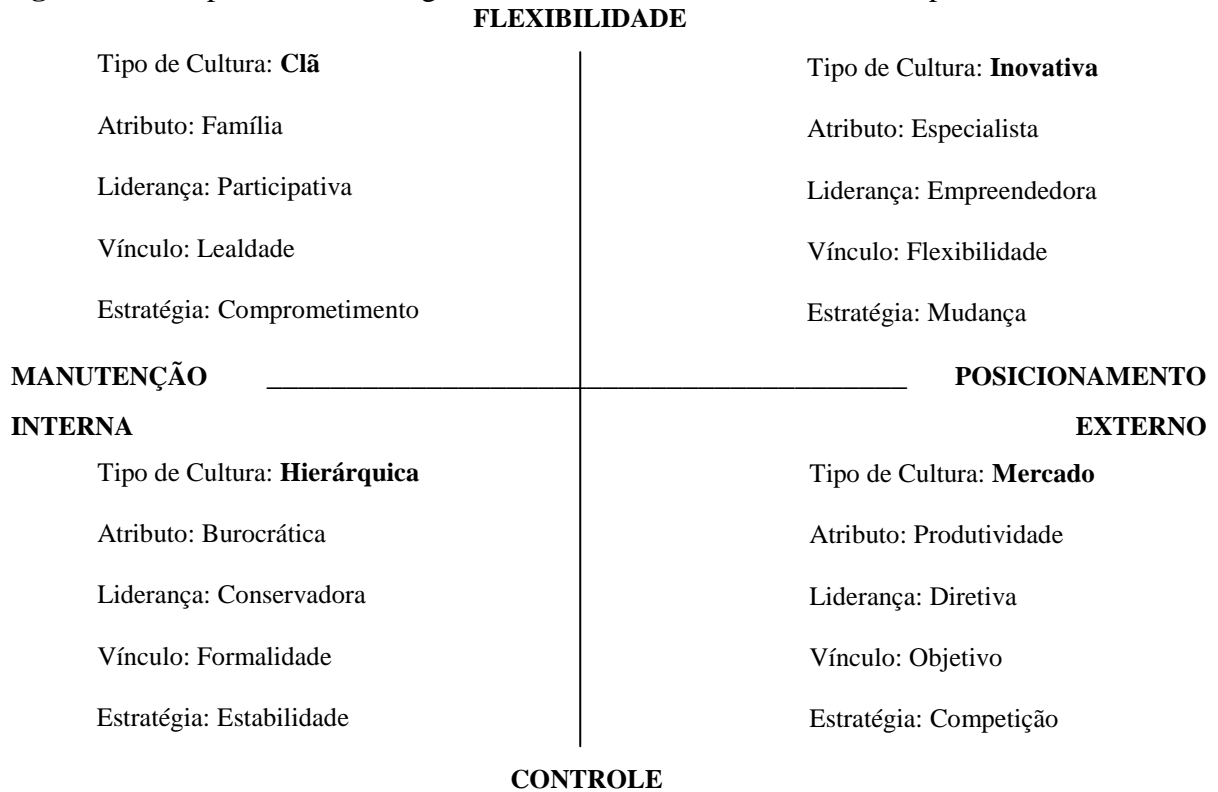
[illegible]
FLEXIBILIDADE

Tipo de Cultura: **Clã**

Atributo: Família

Liderança: Participativa

Vínculo: Lealdade

Estratégia: Comprometimento

Tipo de Cultura: **Inovativa**

Atributo: Especialista

Liderança: Empreendedora

Vínculo: Flexibilidade

Estratégia: Mudança

MANUTENÇÃO INTERNA

POSICIONAMENTO EXTERNO

Tipo de Cultura: **Hierárquica**

Atributo: Burocrática

Liderança: Conservadora

Vínculo: Formalidade

Estratégia: Estabilidade

Tipo de Cultura: **Mercado**

Atributo: Produtividade

Liderança: Diretiva

Vínculo: Objetivo

Estratégia: Competição

CONTROLE